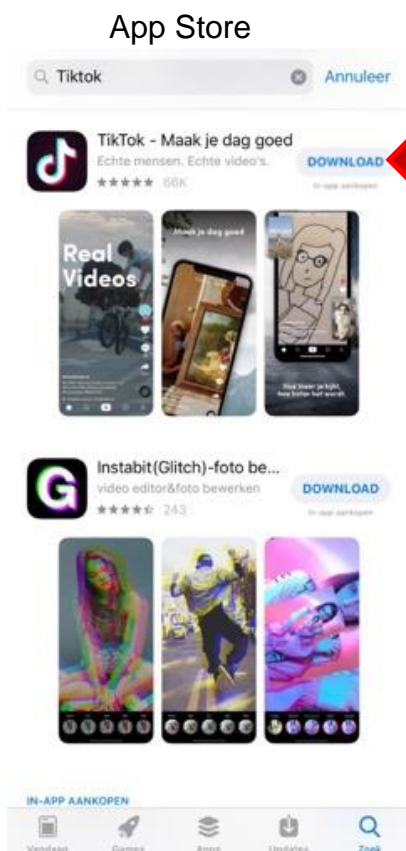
App Store

Tiktok

Annuleer

TikTok - Maak je dag goed

Echte mensen. Echte video's.

★★★★★ 66K

DOWNLOAD

In-app-aankopen

Real Videos

Maak je dag goed

Hoe meer je kijkt, hoe beter het wordt.

Instabit(Glitch)-foto be...

video editor&foto bewerken

★★★★☆ 243

DOWNLOAD

In-app-aankopen

IN-APP AANKOPEN

Vandaag

Games

Apps

Updates

Zoek